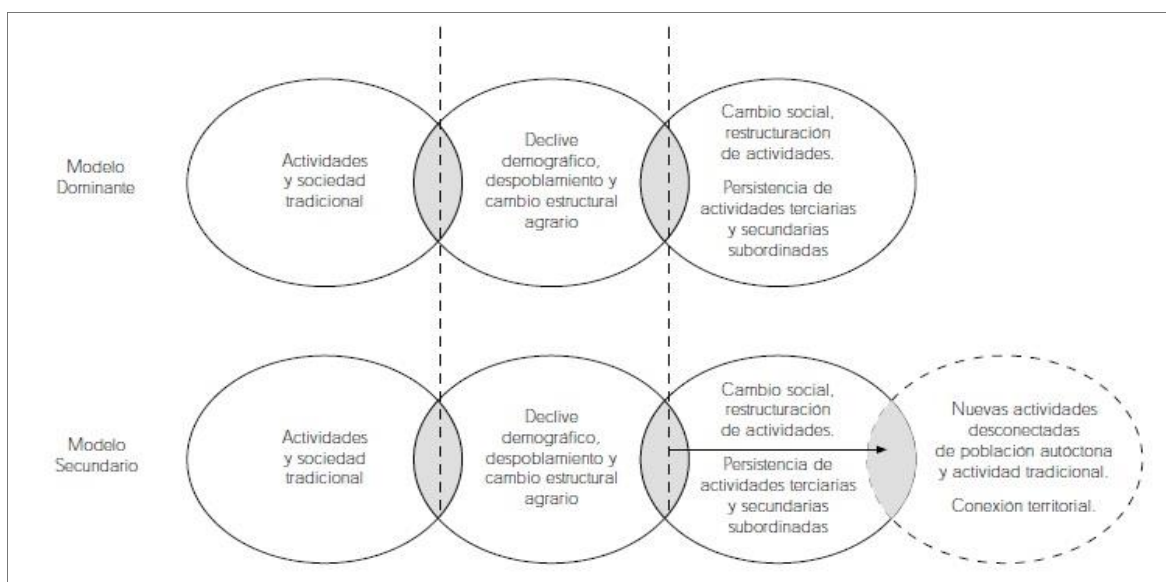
Modelo Dominante

Actividades y sociedad tradicional

Declive demográfico, despoblamiento y cambio estructural agrario

Cambio social, restructuración de actividades.

Persistencia de actividades terciarias y secundarias subordinadas

Modelo Secundario

Actividades y sociedad tradicional

Declive demográfico, despoblamiento y cambio estructural agrario

Cambio social, restructuración de actividades.

Persistencia de actividades terciarias y secundarias subordinadas

Nuevas actividades desconectadas de población autóctona y actividad tradicional.

Conexión territorial.